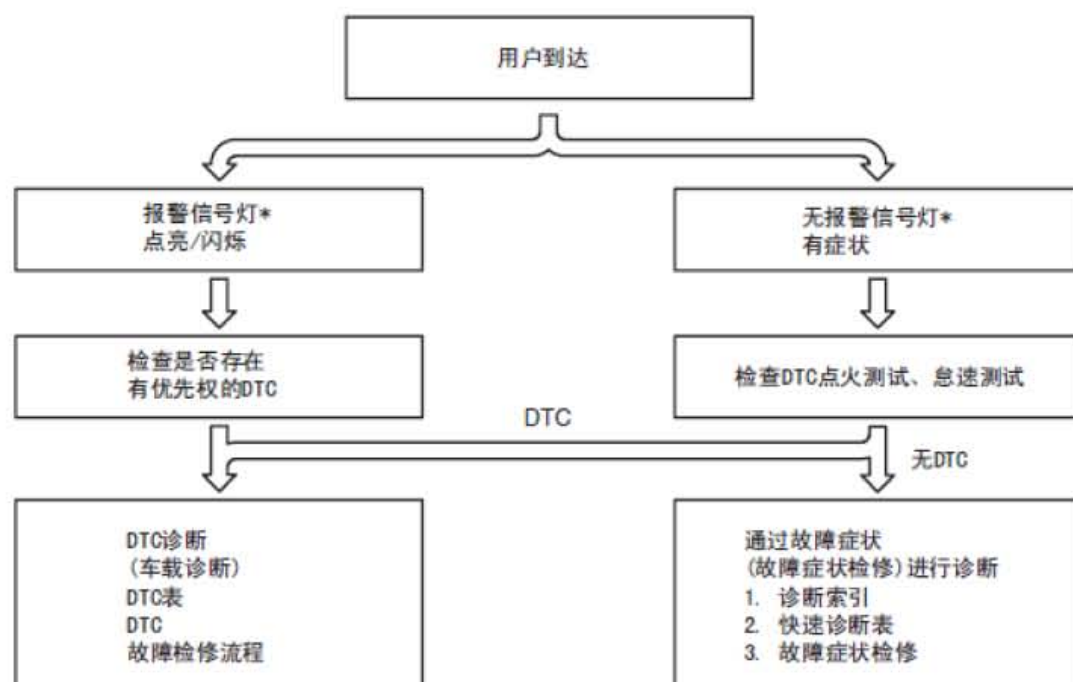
用户到达

报警信号灯*
点亮/闪烁

无报警信号灯*
有症状

检查是否存在
有优先权的DTC

检查DTC点火测试、怠速测试

DTC

无DTC

DTC诊断
（车载诊断）
DTC表
DTC
故障检修流程

通过故障症状
（故障症状检修）进行诊断
1. 诊断索引
2. 快速诊断表
3. 故障症状检修